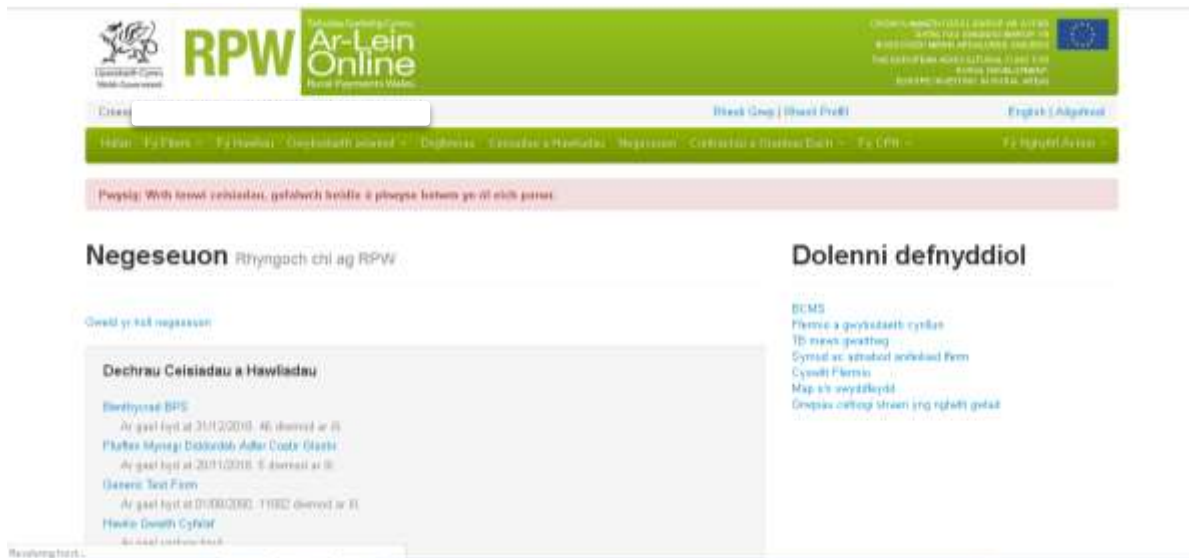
Llywodraeth Cymru
Welsh Government

RPW

Taliadau Gwledig Cymru
Ar-Lein
Online
Rural Payments Wales

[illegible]

Croes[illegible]

Rheoli Grŵp | Rheoli Proffil

English | Allgofnodi

Hafan   Fy Ffermi   Fy Hawliau   Gwybodaeth ariannol   Dogfennau   Ceisiadau a Hawliadau   Negeseuon   Contractau a Grantiau Bach   Fy CPH   Fy Nghyfrif Arlein

Pwysig: Wrth lenwi ceisiadau, gofalwch beidio â phwyso botwm yn ôl eich porwr.

Negeseuon Rhyngoch chi ag RPW

Gweld yr holl negeseuon

Dechrau Ceisiadau a Hawliadau

Benthyciad BPS
Ar gael hyd at 31/12/2016. 46 diwrnod ar ôl
Ffurflen Mynegi Diddordeb Adfer Coetir Glastir
Ar gael hyd at 20/11/2016. 5 diwrnod ar ôl
Generic Test Form
Ar gael hyd at 01/09/2050. 11992 diwrnod ar ôl
Hawlio Gwaith Cyfalaf
Ar gael unrhyw bryd

Dolenni defnyddiol

BCMS
Ffermio a gwybodaeth cyllun
TB news gwartheg
Symud ac adnabod anifeiliaid fferm
Cyswllt Ffermio
Map o'r swyddfeydd
Grwpiau cefnogi straen yng nghefn gwlad

Resolving host...